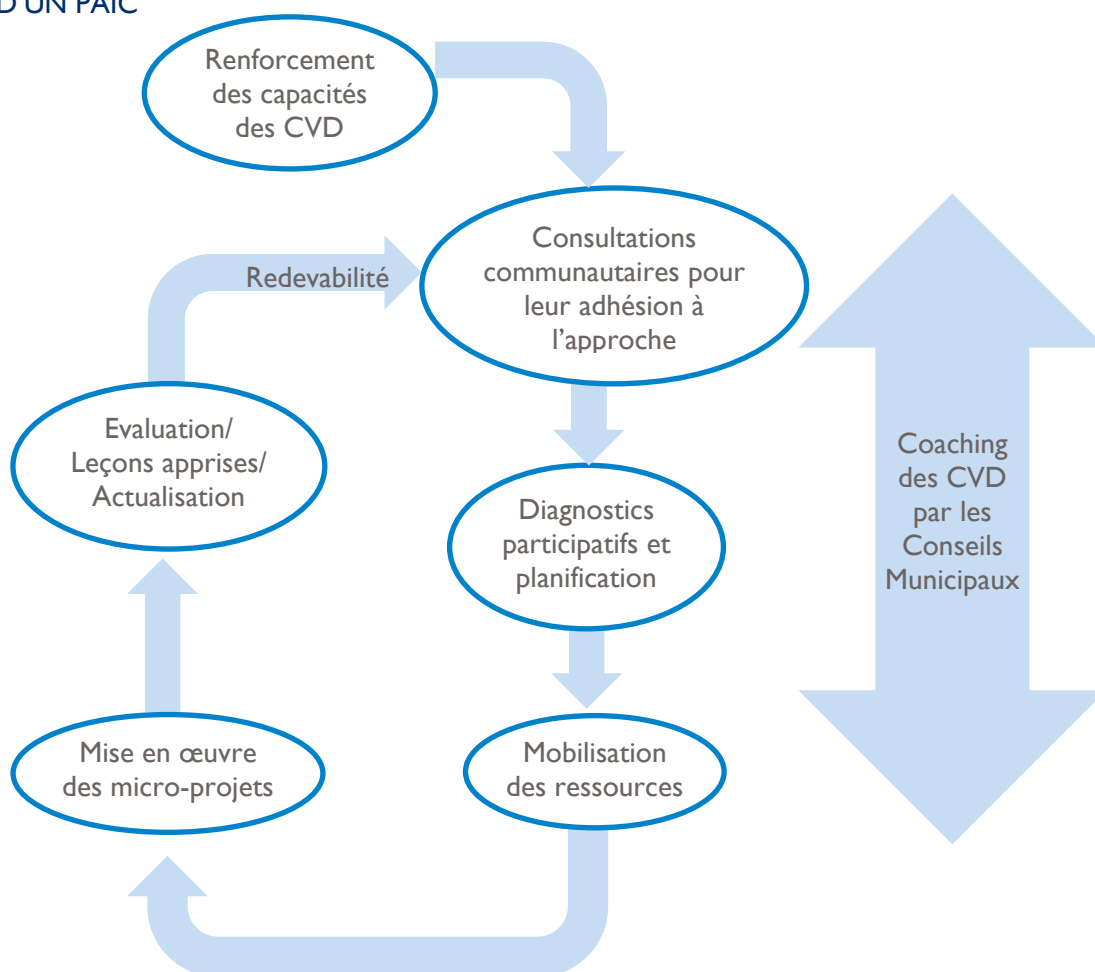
D UN PAIC

Renforcement des capacités des CVD

Redevabilité

Consultations communautaires pour leur adhésion à l'approche

Evaluation/ Leçons apprises/ Actualisation

Coaching des CVD par les Conseils Municipaux

Diagnostics participatifs et planification

Mise en œuvre des micro-projets

Mobilisation des ressources